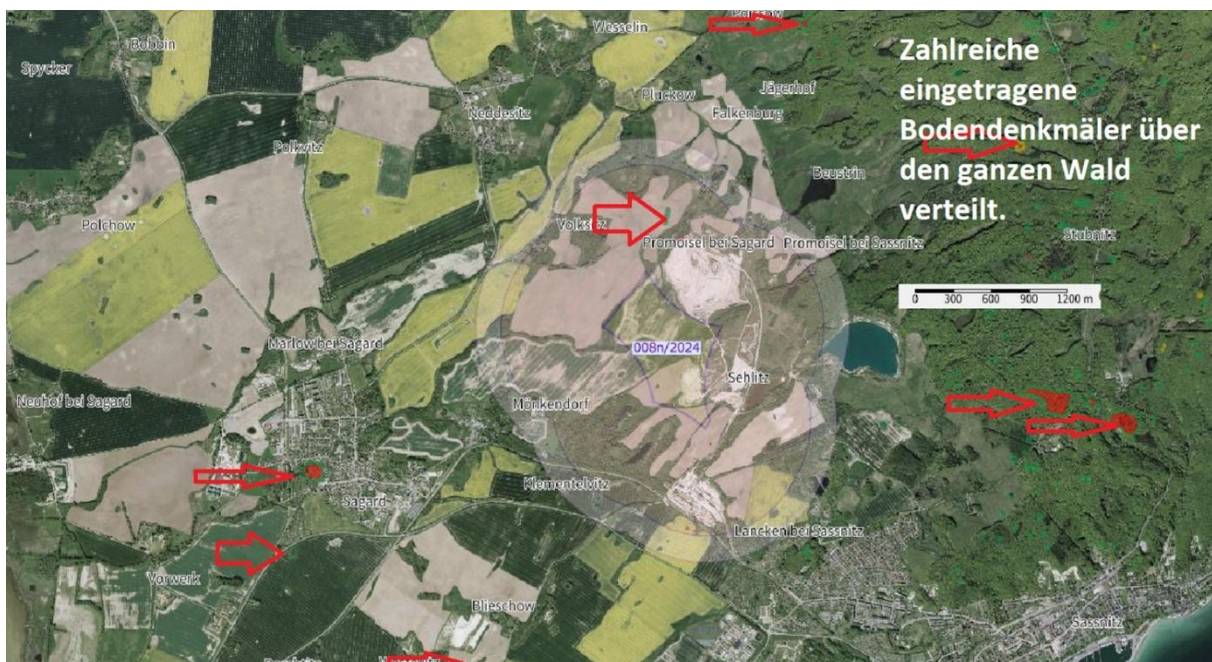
Zahlreiche eingetragene Bodendenkmäler über den ganzen Wald verteilt.

Bobbin
Wesselin
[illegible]
Spycker
Jägerhof
Neddesitz
Pluckow
Falkenburg
Polkvitz
Beustrin
Polchow
Volksitz
Promoisel bei Sagard
Promoisel bei Sassnitz
Stubnitz
0 300 600 900 1200 m
Marlow bei Sagard
008n/2024
Sehlitz
Neuhof bei Sagard
Mönkendorf
Sagard
Klementelvitz
Lancken bei Sassnitz
Vorwerk
Blieschow
Sassnitz
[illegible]
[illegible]